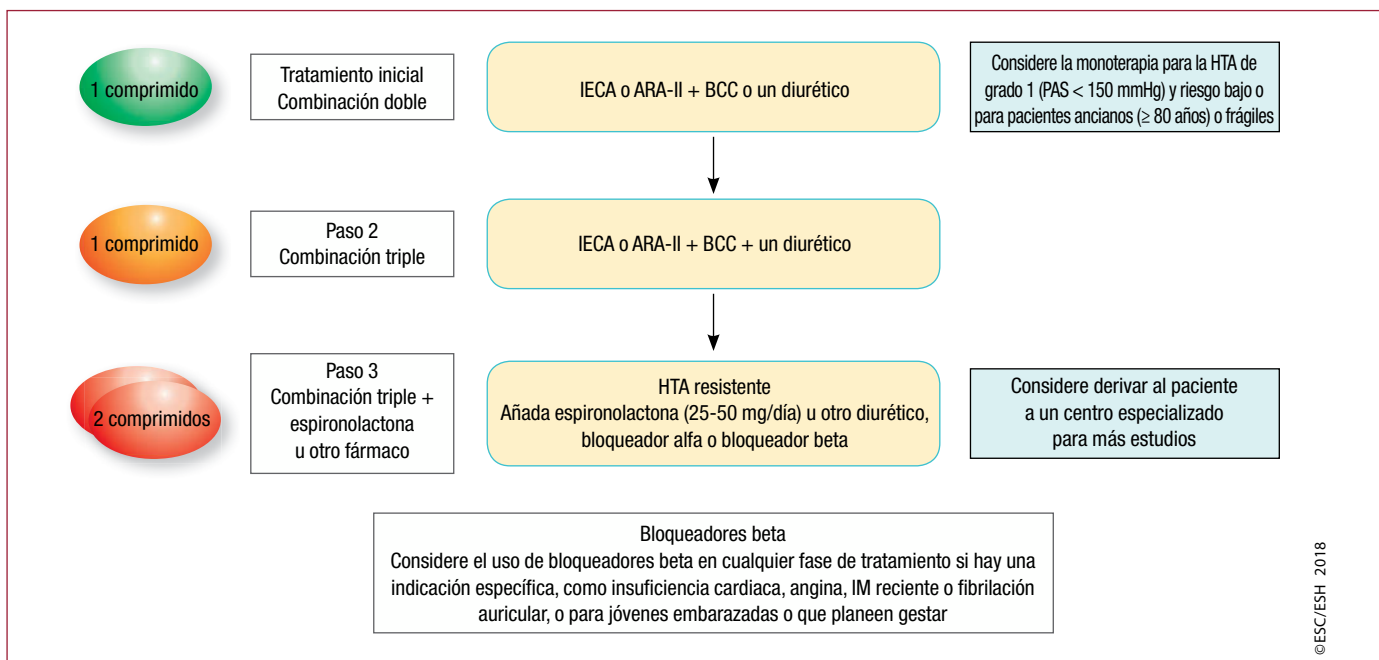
1 comprimido

Tratamiento inicial
Combinación doble

IECA o ARA-II + BCC o un diurético

Considere la monoterapia para la HTA de grado 1 (PAS < 150 mmHg) y riesgo bajo o para pacientes ancianos (≥ 80 años) o frágiles

1 comprimido

Paso 2
Combinación triple

IECA o ARA-II + BCC + un diurético

2 comprimidos

Paso 3
Combinación triple + espironolactona u otro fármaco

HTA resistente
Añada espironolactona (25-50 mg/día) u otro diurético, bloqueador alfa o bloqueador beta

Considere derivar al paciente a un centro especializado para más estudios

Bloqueadores beta
Considere el uso de bloqueadores beta en cualquier fase de tratamiento si hay una indicación específica, como insuficiencia cardiaca, angina, IM reciente o fibrilación auricular, o para jóvenes embarazadas o que planeen gestar

©ESC/ESH 2018